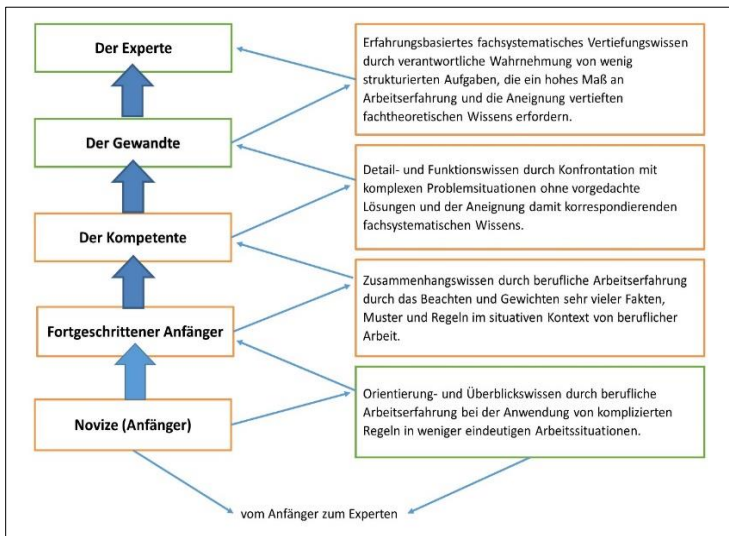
Der Experte

Der Gewandte

Der Kompetente

Fortgeschrittener Anfänger

Novize (Anfänger)

Erfahrungsbasiertes fachsystematisches Vertiefungswissen durch verantwortliche Wahrnehmung von wenig strukturierten Aufgaben, die ein hohes Maß an Arbeitserfahrung und die Aneignung vertieften fachtheoretischen Wissens erfordern.

Detail- und Funktionswissen durch Konfrontation mit komplexen Problemsituationen ohne vorgedachte Lösungen und der Aneignung damit korrespondierenden fachsystematischen Wissens.

Zusammenhangswissen durch berufliche Arbeitserfahrung durch das Beachten und Gewichten sehr vieler Fakten, Muster und Regeln im situativen Kontext von beruflicher Arbeit.

Orientierung- und Überblickswissen durch berufliche Arbeitserfahrung bei der Anwendung von komplizierten Regeln in weniger eindeutigen Arbeitssituationen.

vom Anfänger zum Experten